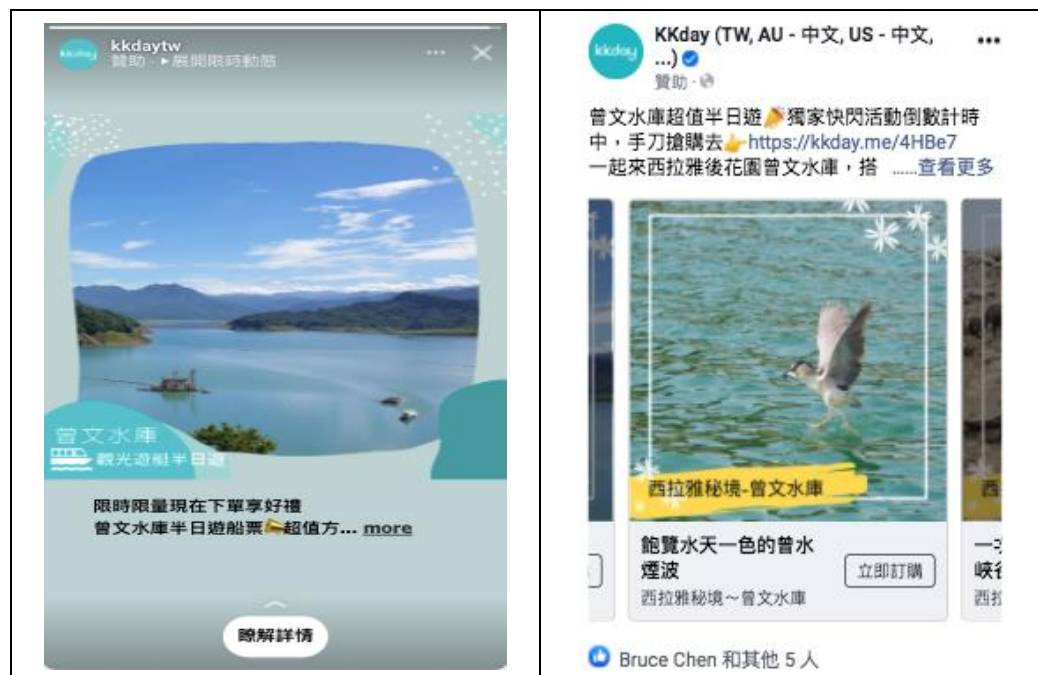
kkdaytw
贊助・▸展開限時動態

曾文水庫
觀光遊艇半日遊

限時限量現在下單享好禮
曾文水庫半日遊船票📯超值方... more

瞭解詳情

KKday (TW, AU - 中文, US - 中文, ...)
贊助・

曾文水庫超值半日遊🎉獨家快閃活動倒數計時中，手刀搶購去👉https://kkday.me/4HBe7
一起來西拉雅後花園曾文水庫，搭 ......查看更多

西拉雅秘境-曾文水庫

飽覽水天一色的曾水煙波
西拉雅秘境～曾文水庫
立即訂購

Bruce Chen 和其他 5 人